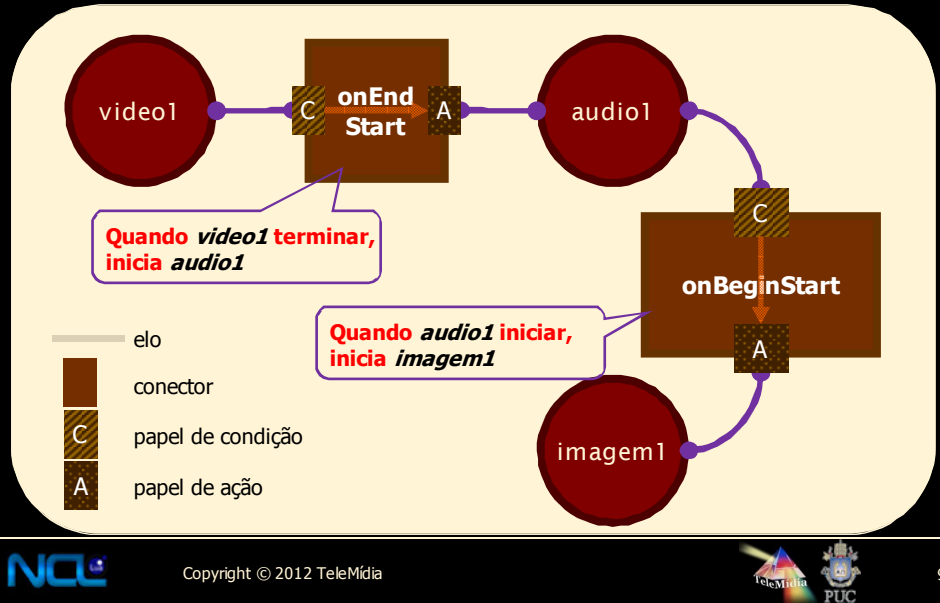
video1

C

onEnd Start

A

audio1

Quando *video1* terminar, inicia *audio1*

C

onBeginStart

A

Quando *audio1* iniciar, inicia *imagem1*

imagem1

elo

conector

C papel de condição

A papel de ação

NCL

Copyright © 2012 TeleMídia

TeleMídia

PUC

9